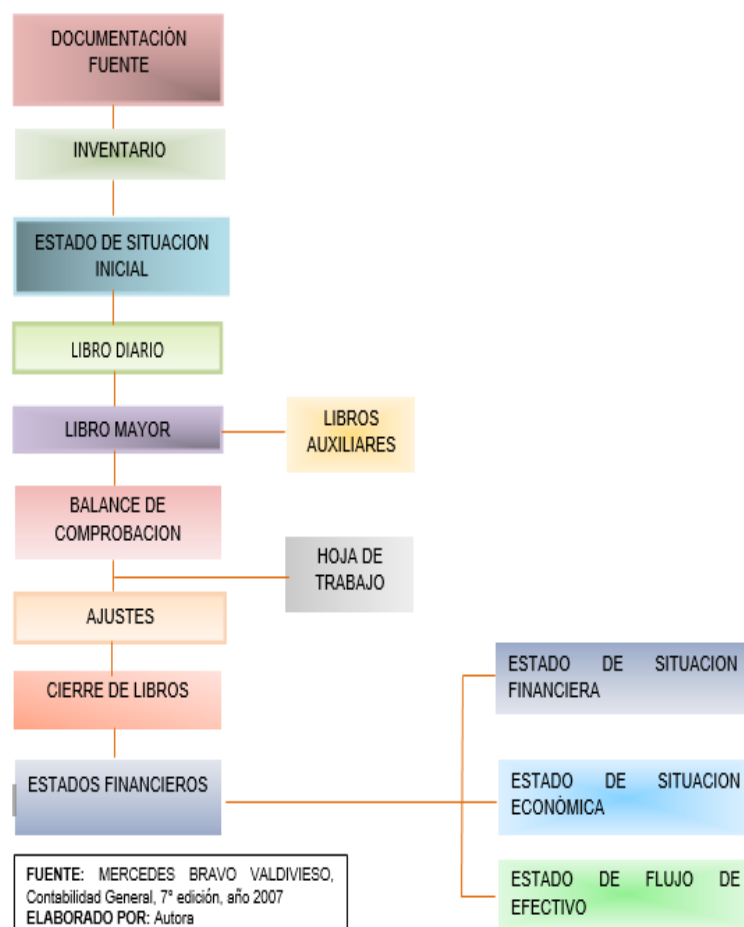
DOCUMENTACIÒN FUENTE

INVENTARIO

ESTADO DE SITUACION INICIAL

LIBRO DIARIO

LIBRO MAYOR

LIBROS AUXILIARES

BALANCE DE COMPROBACION

HOJA DE TRABAJO

AJUSTES

CIERRE DE LIBROS

ESTADOS FINANCIEROS

ESTADO DE SITUACION FINANCIERA

ESTADO DE SITUACION ECONÓMICA

ESTADO DE FLUJO DE EFECTIVO

FUENTE: MERCEDES BRAVO VALDIVIESO, Contabilidad General, 7° edición, año 2007
ELABORADO POR: Autora